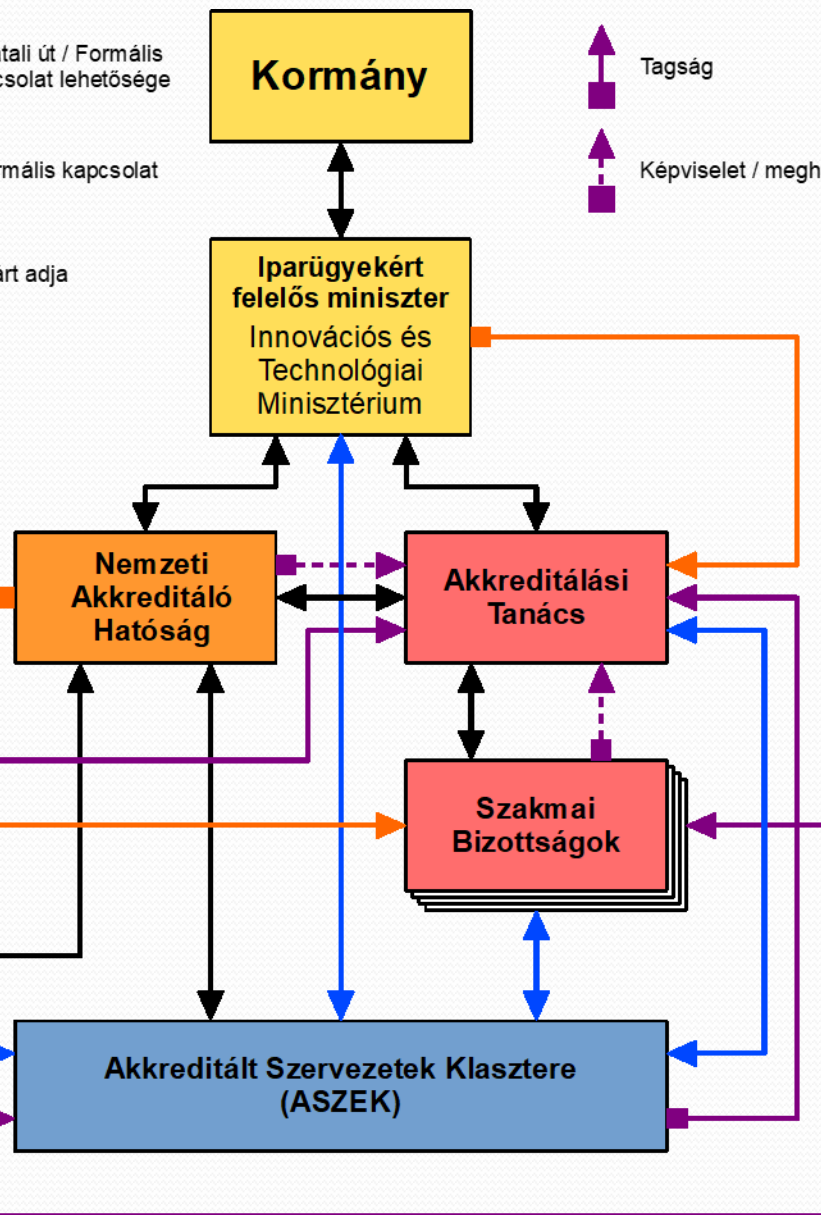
tali út / Formális
csolat lehetősége

rmális kapcsolat

art adja

Kormány

Tagság

Képviselet / megh

Iparügyekért felelős miniszter
Innovációs és Technológiai Minisztérium

Nemzeti Akkreditáló Hatóság

Akkreditálási Tanács

Szakmai Bizottságok

Akkreditált Szervezetek Klasztere (ASZEK)